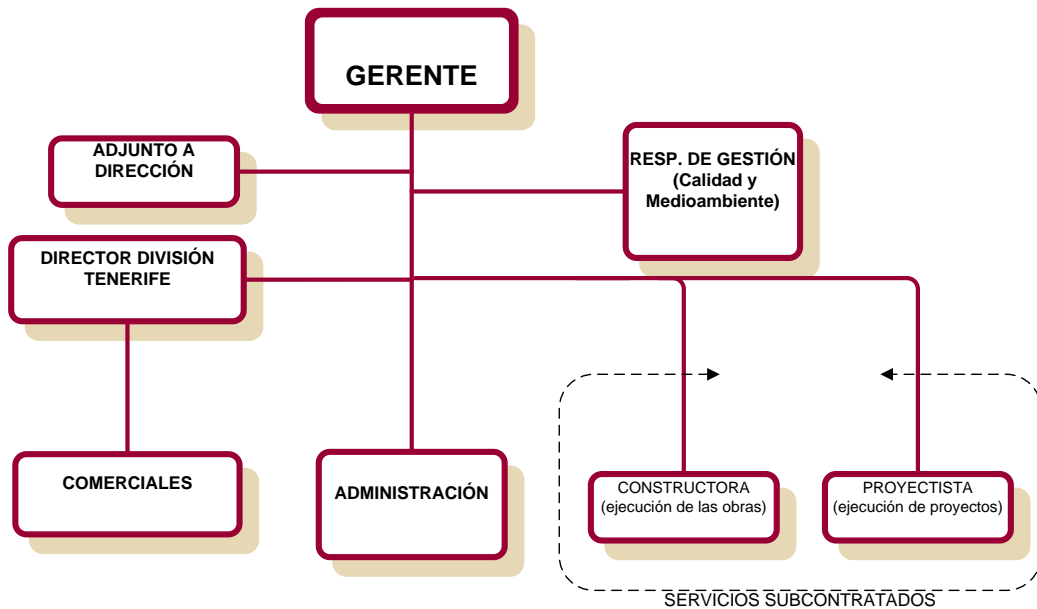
GERENTE

ADJUNTO A DIRECCIÓN

RESP. DE GESTIÓN (Calidad y Medioambiente)

DIRECTOR DIVISIÓN TENERIFE

COMERCIALES

ADMINISTRACIÓN

CONSTRUCTORA (ejecución de las obras)

PROYECTISTA (ejecución de proyectos)

SERVICIOS SUBCONTRATADOS